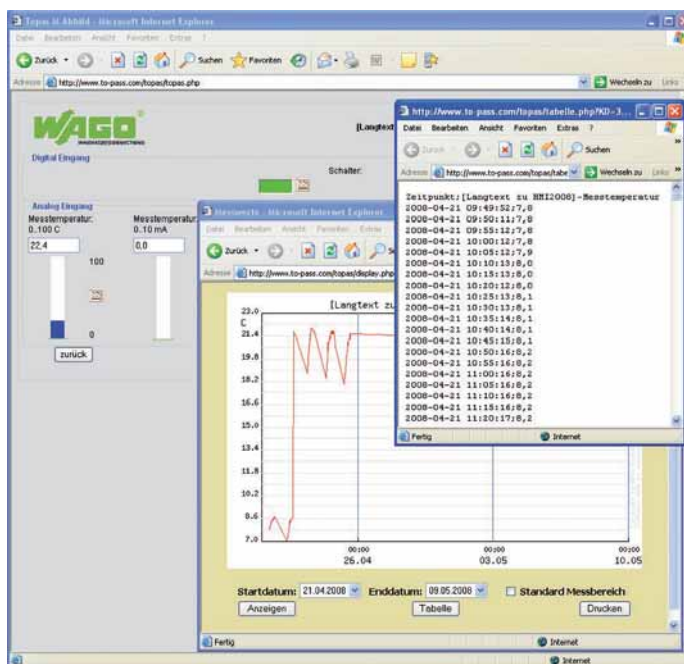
Topas III Abbild - Microsoft Internet Explorer
Datei Bearbeiten Ansicht Favoriten Extras ?
Zurück Suchen Favoriten
Adresse http://www.to-pass.com/topas/topas.php
Wechseln zu Links

WAGO
Digital Eingang
[Langtext
Schalter:
Analog Eingang
Messtemperatur: 0..100 C
22,4
100
0
Messtemperatur 0..10 mA
0,0
zurück

Messwerte - Microsoft Internet Explorer
Datei Bearbeiten Ansicht Favoriten Extras
Zurück Suchen
Adresse http://www.to-pass.com/topas/display.php
[Langtext zu
23.0
C
21.4
19.8
18.2
16.6
15.0
13.4
11.8
10.2
8.6
7.0
00:00
25.04
00:00
03.05
00:00
10.05
Startdatum: 21.04.2008 Enddatum: 09.05.2008 Standard Messbereich
Anzeigen Tabelle Drucken
Fertig Internet

http://www.to-pass.com/topas/tabelle.php?KD-3...
Datei Bearbeiten Ansicht Favoriten Extras ?
Zurück Suchen
Adresse http://www.to-pass.com/topas/tabe Wechseln zu Links
Zeitpunkt;[Langtext zu HMI2008]-Messtemperatur
2008-04-21 09:49:52;7,8
2008-04-21 09:50:11;7,8
2008-04-21 09:55:12;7,8
2008-04-21 10:00:12;7,8
2008-04-21 10:05:12;7,9
2008-04-21 10:10:13;8,0
2008-04-21 10:15:13;8,0
2008-04-21 10:20:12;8,0
2008-04-21 10:25:13;8,1
2008-04-21 10:30:13;8,1
2008-04-21 10:35:14;8,1
2008-04-21 10:40:14;8,1
2008-04-21 10:45:15;8,1
2008-04-21 10:50:16;8,2
2008-04-21 10:55:16;8,2
2008-04-21 11:00:16;8,2
2008-04-21 11:05:16;8,2
2008-04-21 11:10:16;8,2
2008-04-21 11:15:16;8,2
2008-04-21 11:20:17;8,2
Fertig Internet
Internet